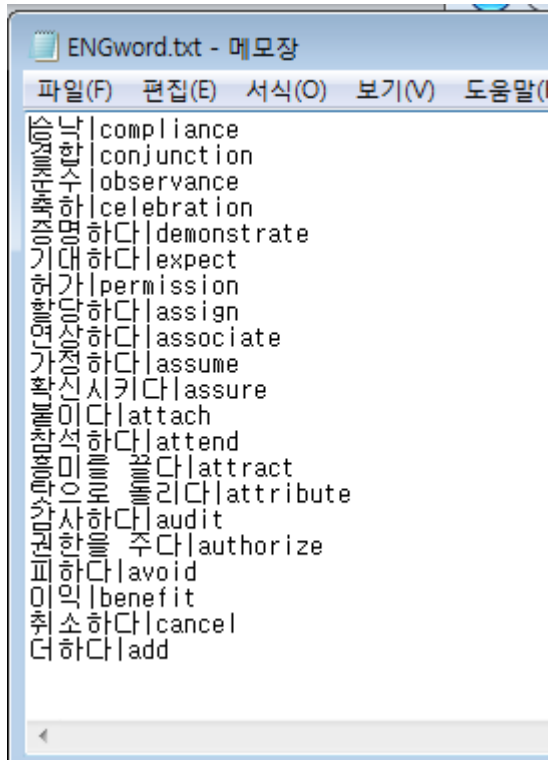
ENGword.txt - 메모장

파일(F) 편집(E) 서식(O) 보기(V) 도움말(

승낙|compliance
결합|conjunction
준수|observance
축하|celebration
증명하다|demonstrate
기대하다|expect
허가|permission
할당하다|assign
연상하다|associate
가정하다|assume
확신시키다|assure
붙이다|attach
참석하다|attend
흥미를 끌다|attract
탓으로 돌리다|attribute
감사하다|audit
권한을 주다|authorize
피하다|avoid
이익|benefit
취소하다|cancel
더하다|add